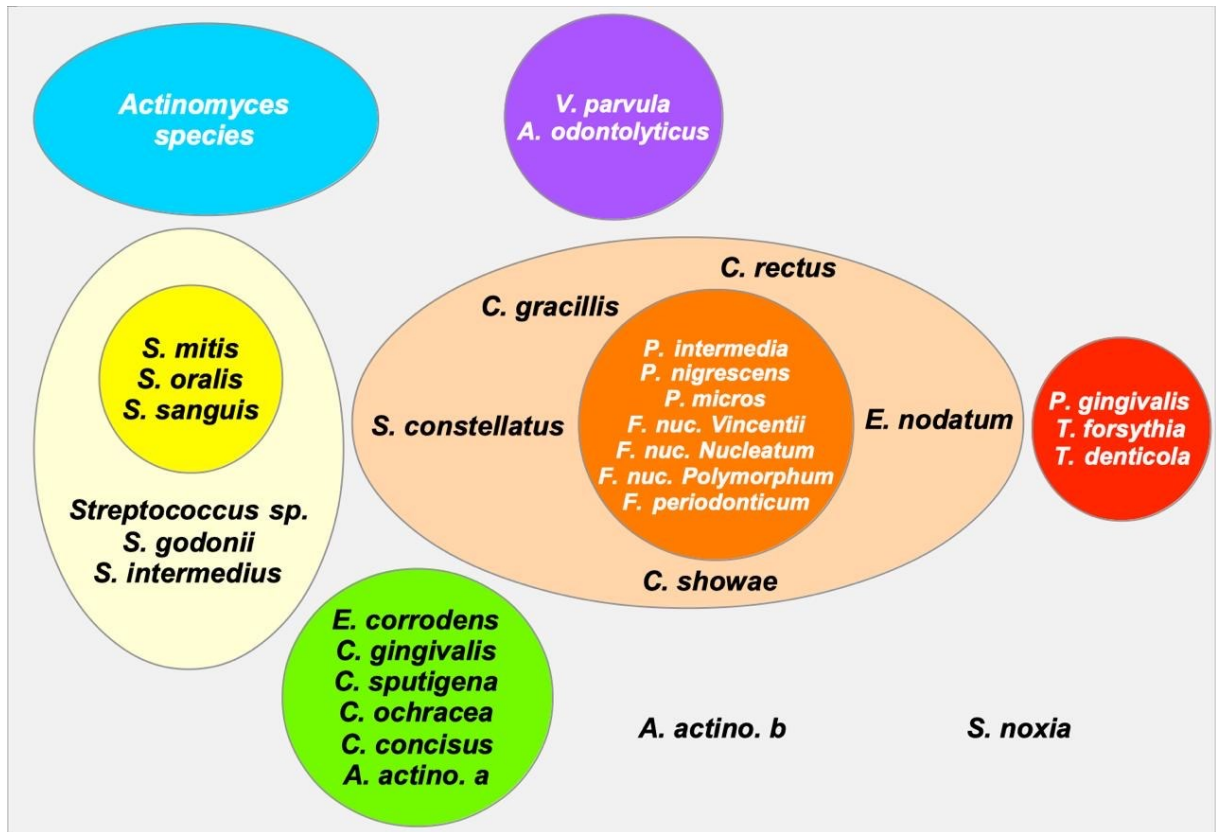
Actinomyces species

V. parvula
A. odontolyticus

S. mitis
S. oralis
S. sanguis

Streptococcus sp.
S. godonii
S. intermedius

C. rectus
C. gracillis

P. intermedia
P. nigrescens
P. micros
F. nuc. Vincentii
F. nuc. Nucleatum
F. nuc. Polymorphum
F. periodonticum

S. constellatus
E. nodatum
C. showae

P. gingivalis
T. forsythia
T. denticola

E. corrodens
C. gingivalis
C. sputigena
C. ochracea
C. concisus
A. actino. a

A. actino. b

S. noxia